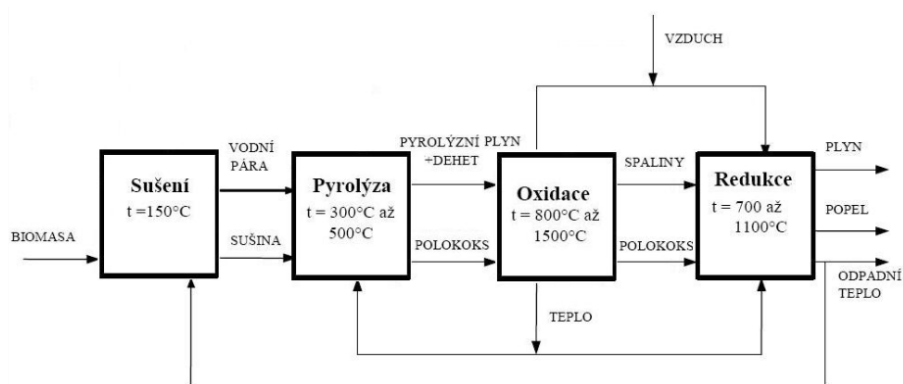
VZDUCH

BIOMASA

Sušení
t =150°C

VODNÍ PÁRA

SUŠINA

Pyrolýza
t = 300°C až 500°C

PYROLÝZNÍ PLYN +DEHET

POLOKOKS

Oxidace
t = 800°C až 1500°C

SPALINY

POLOKOKS

TEPLO

Redukce
t = 700 až 1100°C

PLYN

POPEL

ODPADNÍ TEPLO